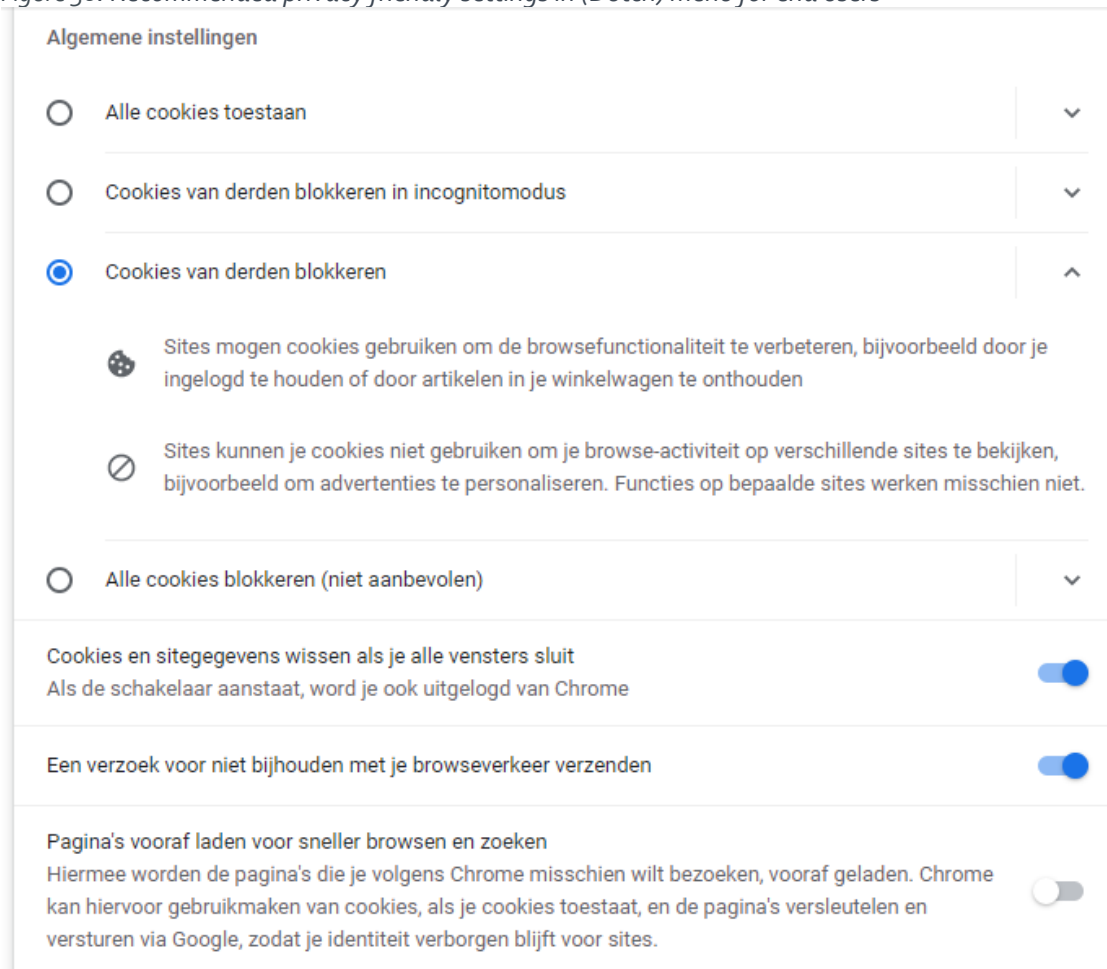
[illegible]

Algemene instellingen

Alle cookies toestaan

Cookies van derden blokkeren in incognitomodus

Cookies van derden blokkeren

Sites mogen cookies gebruiken om de browsefunctionaliteit te verbeteren, bijvoorbeeld door je ingelogd te houden of door artikelen in je winkelwagen te onthouden

Sites kunnen je cookies niet gebruiken om je browse-activiteit op verschillende sites te bekijken, bijvoorbeeld om advertenties te personaliseren. Functies op bepaalde sites werken misschien niet.

Alle cookies blokkeren (niet aanbevolen)

Cookies en sitegegevens wissen als je alle vensters sluit
Als de schakelaar aanstaat, word je ook uitgelogd van Chrome

Een verzoek voor niet bijhouden met je browseverkeer verzenden

Pagina's vooraf laden voor sneller browsen en zoeken
Hiermee worden de pagina's die je volgens Chrome misschien wilt bezoeken, vooraf geladen. Chrome kan hiervoor gebruikmaken van cookies, als je cookies toestaat, en de pagina's versleutelen en versturen via Google, zodat je identiteit verborgen blijft voor sites.